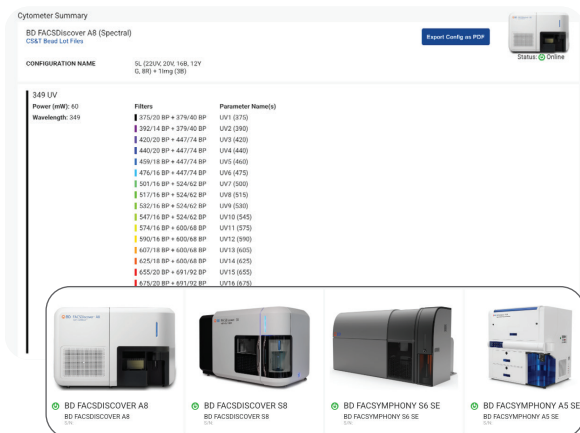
Cytometer Summary

BD FACSDiscover A8 (Spectral)
CS&T Bead Lot Files

Export Config as PDF

Status: Online

CONFIGURATION NAME SL (22UV, 20V, 16B, 12Y G, 8R) + 1img (38)

349 UV
Power (mW): 60
Wavelength: 349

| Filters | Parameter Name(s) |
|---|---|
| 375/20 BP + 379/40 BP | UV1 (375) |
| 392/14 BP + 379/40 BP | UV2 (390) |
| 420/20 BP + 447/74 BP | UV3 (420) |
| 440/20 BP + 447/74 BP | UV4 (440) |
| 459/18 BP + 447/74 BP | UV5 (460) |
| 476/16 BP + 447/74 BP | UV6 (475) |
| 501/16 BP + 524/62 BP | UV7 (500) |
| 517/16 BP + 524/62 BP | UV8 (515) |
| 532/16 BP + 524/62 BP | UV9 (530) |
| 547/16 BP + 524/62 BP | UV10 (545) |
| 574/16 BP + 600/68 BP | UV11 (575) |
| 590/18 BP + 600/68 BP | UV12 (590) |
| 607/18 BP + 600/68 BP | UV13 (605) |
| 625/18 BP + 600/68 BP | UV14 (625) |
| 655/20 BP + 691/92 BP | UV15 (655) |
| 675/20 BP + 691/92 BP | UV16 (675) |

BD FACSDISCOVER A8
BD FACSDISCOVER A8
S/N:

BD FACSDISCOVER S8
BD FACSDISCOVER S8
S/N:

BD FACSYMPHONY S6 SE
BD FACSYMPHONY S6 SE
S/N:

BD FACSYMPHONY A5 SE
BD FACSYMPHONY A5 SE
S/N: